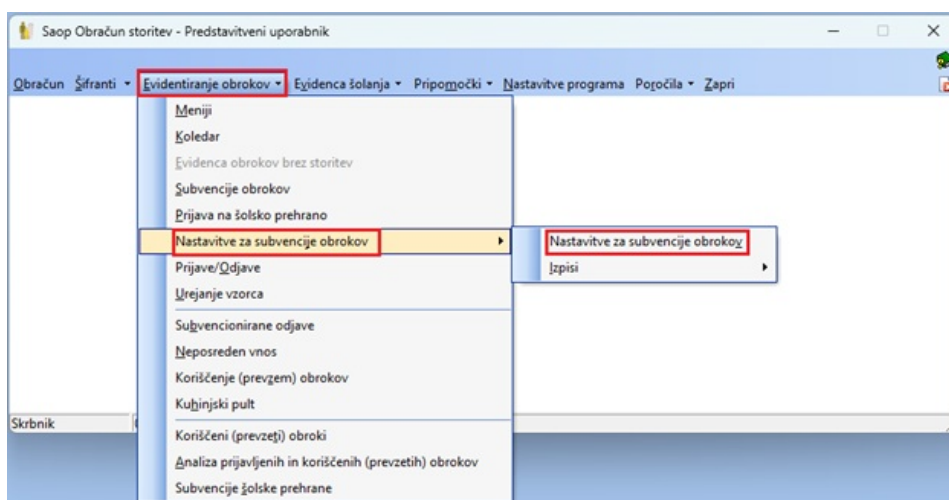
Saop Obračun storitev - Predstavitveni uporabnik

Obračun Šifranti ▾ Evidentiranje obrokov ▾ Evidenca šolanja ▾ Pripomočki ▾ Nastavitve programa Poročila ▾ Zapri

Meniji
Koledar
Evidenca obrokov brez storitev
Subvencije obrokov
Prijava na šolsko prehrano
Nastavitve za subvencije obrokov
Prijave/Odjave
Urejanje vzorca
Subvencionirane odjave
Neposreden vnos
Koriščenje (prevzem) obrokov
Kuhinjski pult
Koriščeni (prevzeti) obroki
Analiza prijavljenih in koriščenih (prevzetih) obrokov
Subvencije šolske prehrane

Nastavitve za subvencije obrokov
Izpisi

Skrbnik